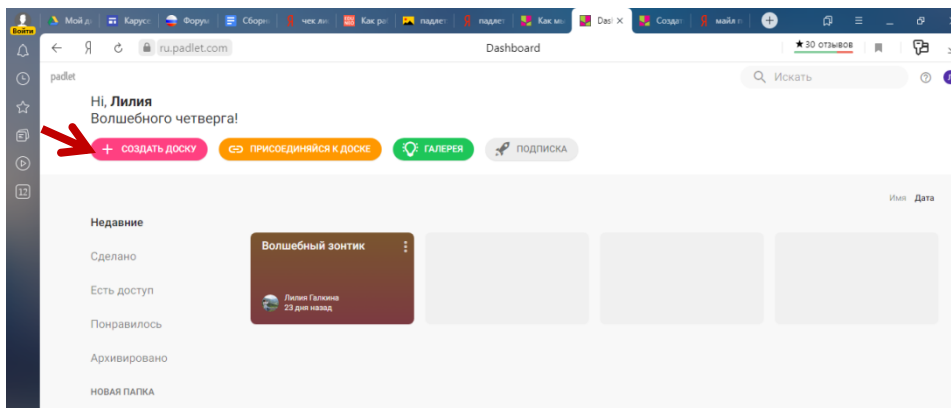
Войти
Мой д | Карусс | Форум | Сборн | чек ли | Как ра | падлет | падлет | Как мы | Dash | Создат | майл п

Я ru.padlet.com Dashboard ★30 отзывов

padlet
Искать

Hi, **Лилия**
Волшебного четверга!

+ СОЗДАТЬ ДОСКУ | ПРИСОЕДИНЯЙСЯ К ДОСКЕ | ГАЛЕРЕЯ | ПОДПИСКА

Имя Дата

Недавние
Сделано
Есть доступ
Понравилось
Архивировано
НОВАЯ ПАПКА

Волшебный зонтик
Лилия Галкина
23 дня назад

12